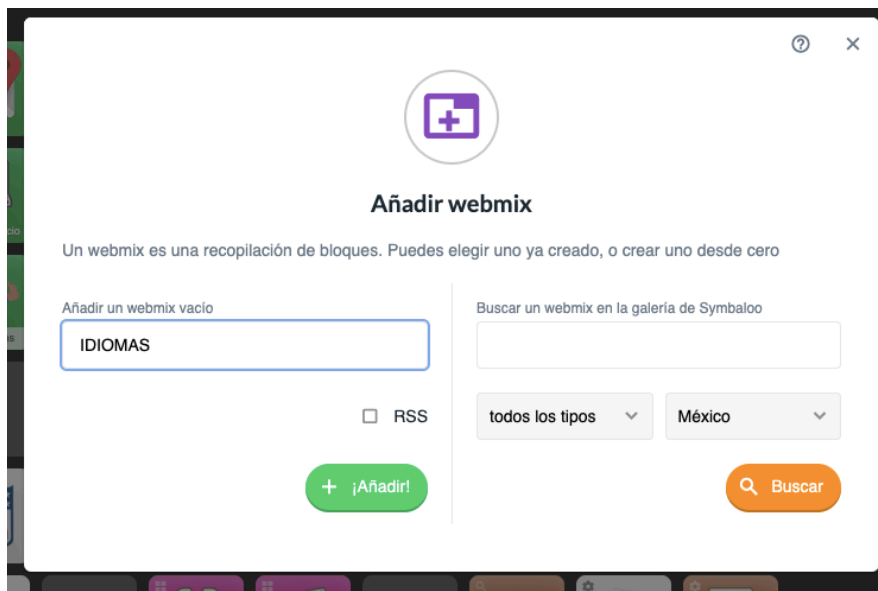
Añadir webmix

Un webmix es una recopilación de bloques. Puedes elegir uno ya creado, o crear uno desde cero

Añadir un webmix vacío

IDIOMAS

RSS

+ ¡Añadir!

Buscar un webmix en la galería de Symbaloo

todos los tipos

México

Buscar